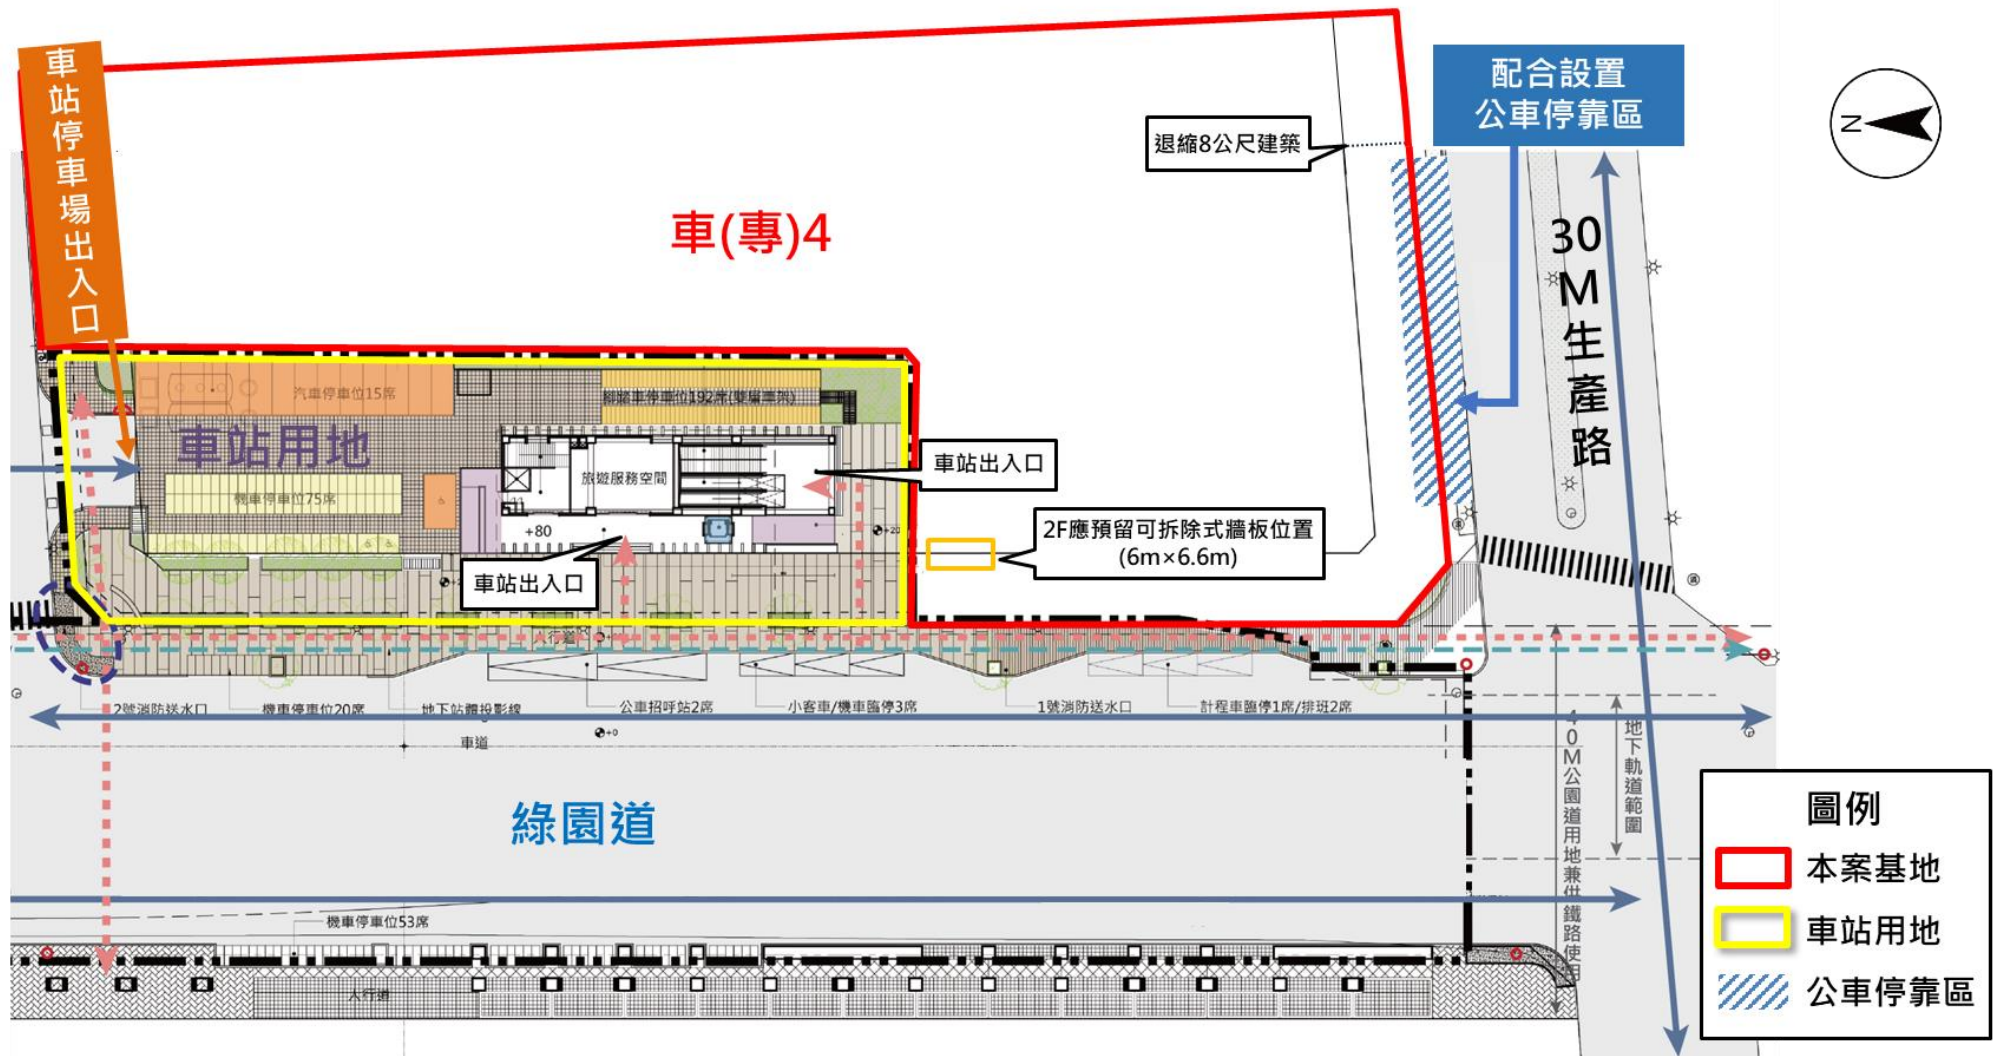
車站停車場出入口

車(專)4

退縮8公尺建築

配合設置
公車停靠區

N

30M生產路

汽車停車位15席

腳踏車停車位192席(雙層車架)

車站用地

旅遊服務空間

車站出入口

機車停車位75席

+80

車站出入口

2F應預留可拆除式牆板位置
(6m×6.6m)

人行道

2號消防送水口

機車停車位20席

地下站體投影線

公車招呼站2席

小客車/機車臨停3席

1號消防送水口

計程車臨停1席/排班2席

車道

綠園道

40M公園道用地兼供鐵路使用

地下軌道範圍

機車停車位53席

人行道

圖例
本案基地
車站用地
公車停靠區